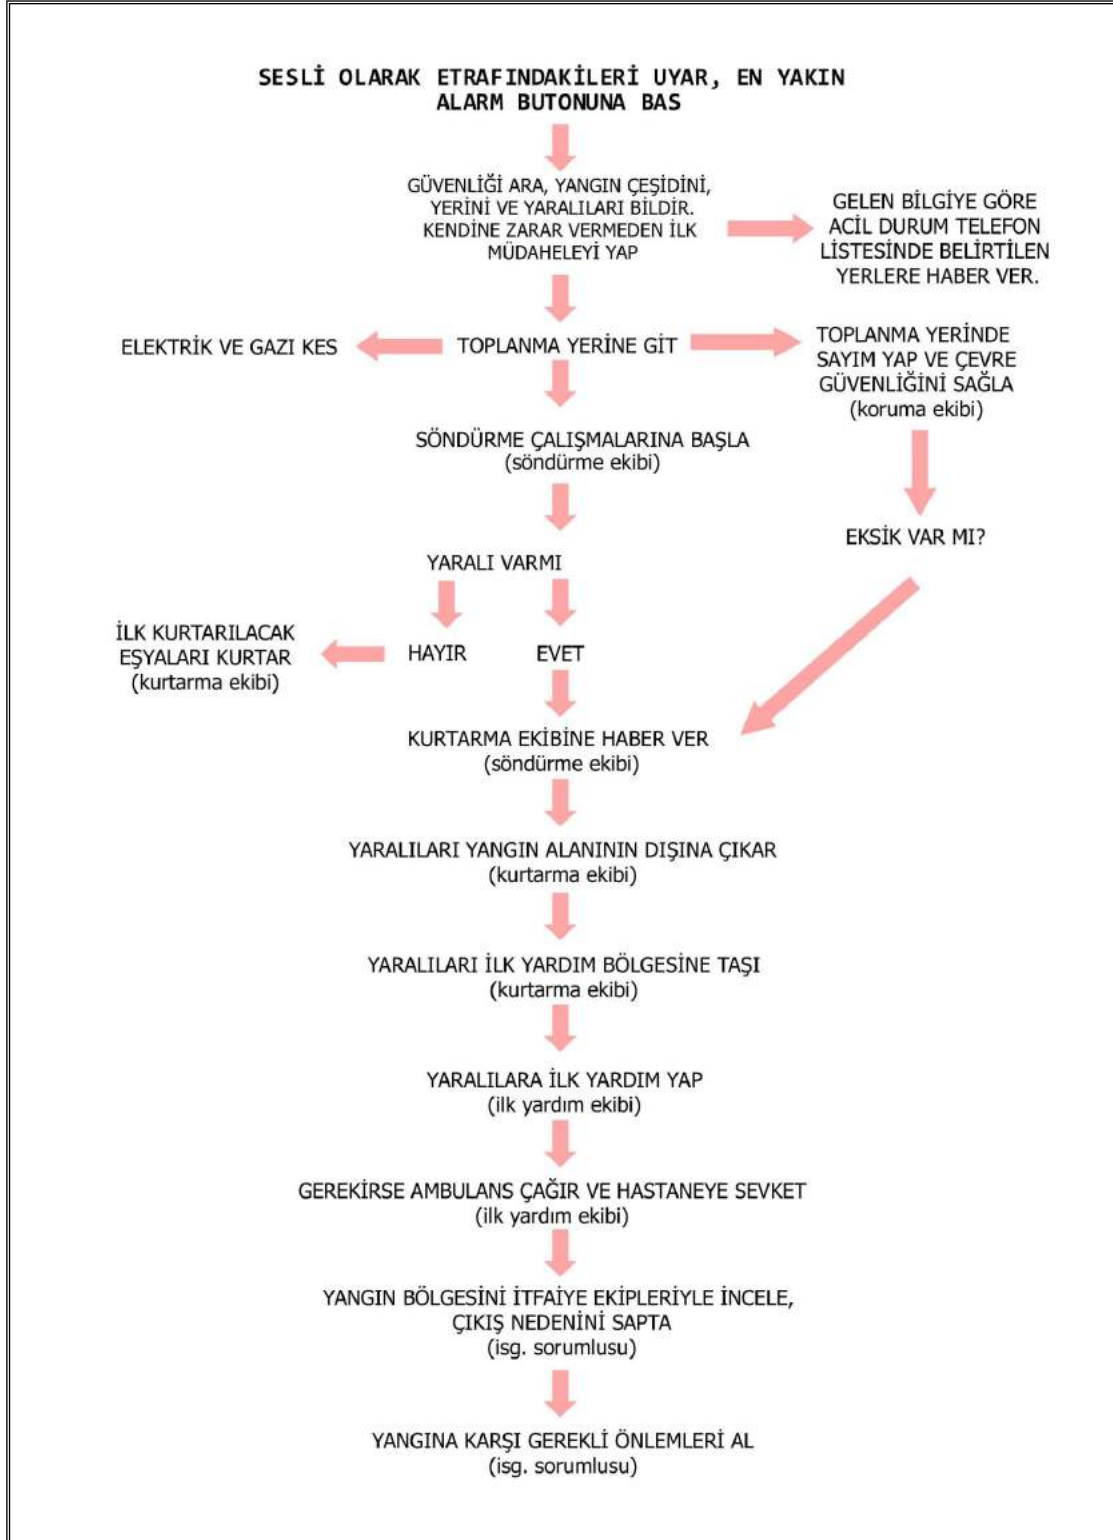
SESLİ OLARAK ETRAFINDAKİLERİ UYAR, EN YAKIN ALARM BUTONUNA BAS

GÜVENLİĞİ ARA, YANGIN ÇEŞİDİNİ, YERİNİ VE YARALILARI BİLDİR. KENDİNE ZARAR VERMEDEN İLK MÜDAHELEYİ YAP

GELEN BİLGİYE GÖRE ACİL DURUM TELEFON LİSTESİNDE BELİRTİLEN YERLERE HABER VER.

ELEKTRİK VE GAZI KES

TOPLANMA YERİNE GİT

TOPLANMA YERİNDE SAYIM YAP VE ÇEVRE GÜVENLİĞİNİ SAĞLA (koruma ekibi)

SÖNDÜRME ÇALIŞMALARINA BAŞLA (söndürme ekibi)

EKSİK VAR MI?

YARALI VARMI

İLK KURTARILACAK EŞYALARI KURTAR (kurtarma ekibi)

HAYIR

EVET

KURTARMA EKİBİNE HABER VER (söndürme ekibi)

YARALILARI YANGIN ALANININ DIŞINA ÇIKAR (kurtarma ekibi)

YARALILARI İLK YARDIM BÖLGESİNE TAŞI (kurtarma ekibi)

YARALILARA İLK YARDIM YAP (ilk yardım ekibi)

GEREKİRSE AMBULANS ÇAĞIR VE HASTANEYE SEVKET (ilk yardım ekibi)

YANGIN BÖLGESİNİ İTFAİYE EKİPLERİYLE İNCELE, ÇIKIŞ NEDENİNİ SAPTA (isg. sorumlusu)

YANGINA KARŞI GEREKLİ ÖNLEMLERİ AL (isg. sorumlusu)